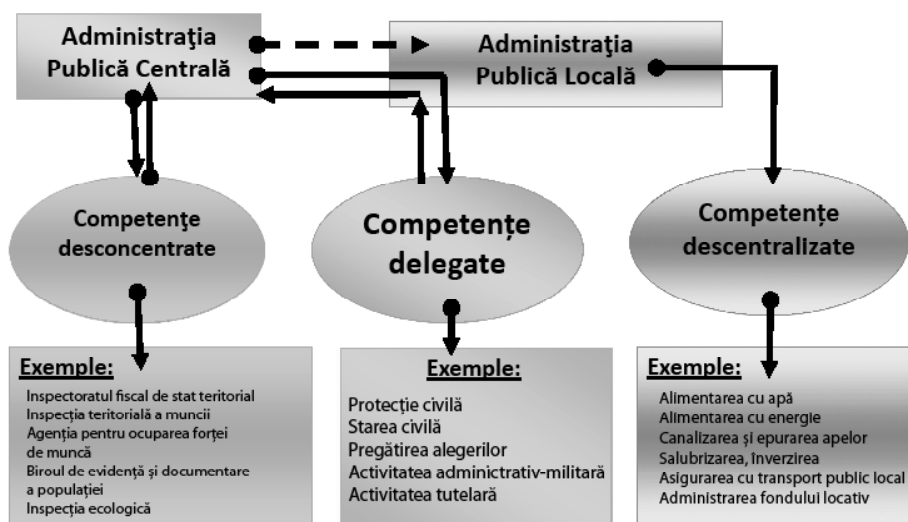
Administraţia Publică Centrală

Administraţia Publică Locală

Competenţe desconcentrate

Competenţe delegate

Competenţe descentralizate

Exemple:
Inspectoratul fiscal de stat teritorial
Inspecţia teritorială a muncii
Agenţia pentru ocuparea forţei de muncă
Biroul de evidenţă şi documentare a populaţiei
Inspecţia ecologică

Exemple:
Protecţie civilă
Starea civilă
Pregătirea alegerilor
Activitatea admincitrativ-militară
Activitatea tutelară

Exemple:
Alimentarea cu apă
Alimentarea cu energie
Canalizarea şi epurarea apelor
Salubrizarea, înverzirea
Asigurarea cu transport public local
Administrarea fondului locativ